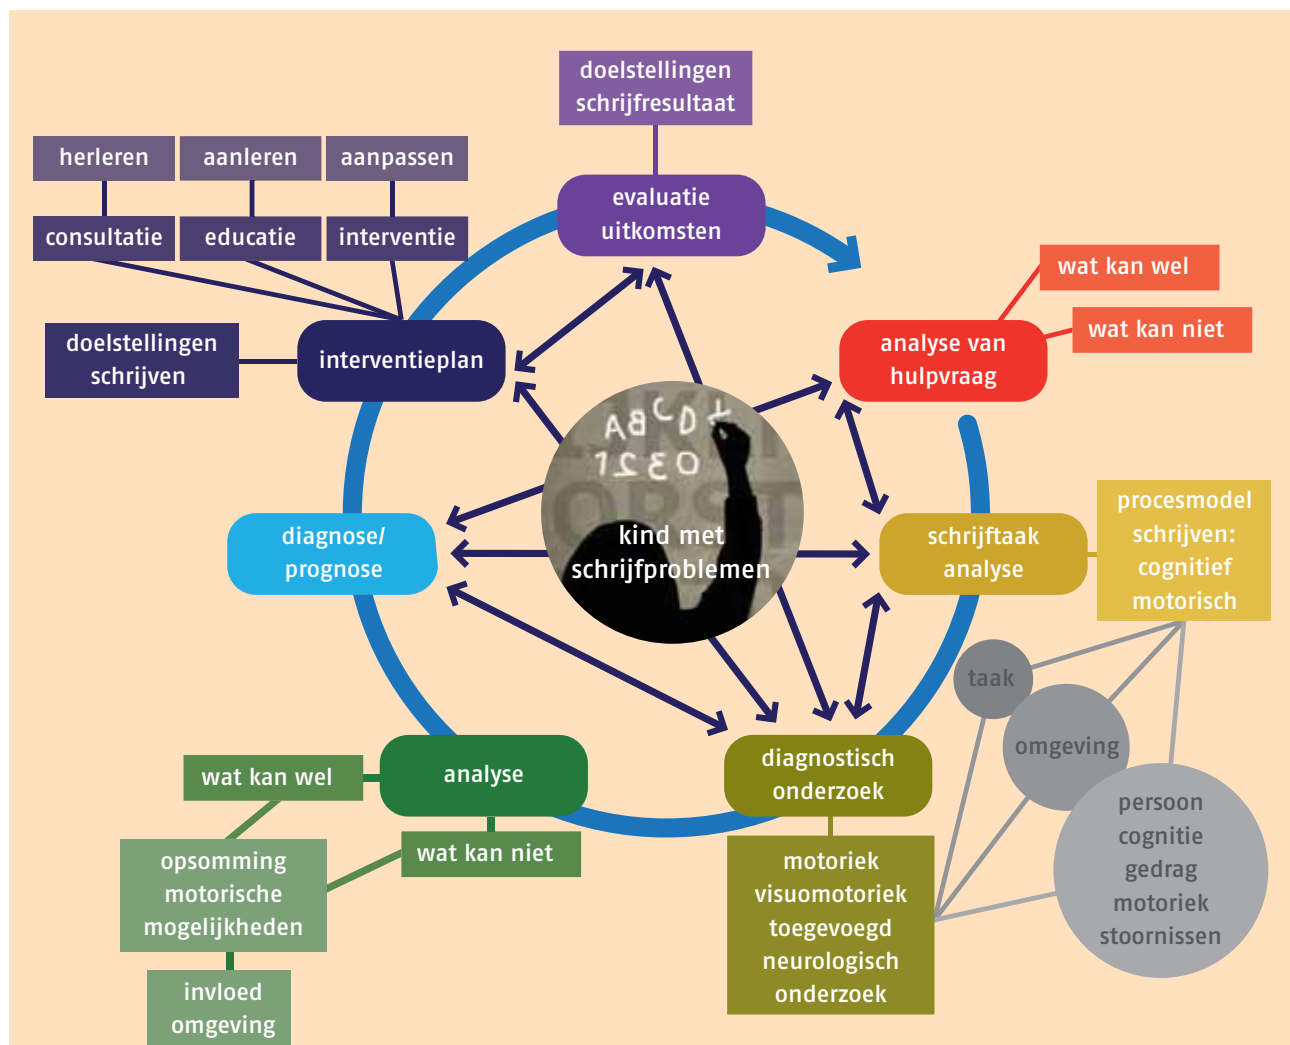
doelstellingen schrijfresultaat

herleren

aanleren

aanpassen

consultatie

educatie

interventie

evaluatie uitkomsten

wat kan wel

wat kan niet

analyse van hulpvraag

doelstellingen schrijven

interventieplan

ABCD
1230

kind met schrijfproblemen

diagnose/ prognose

schrijftaak analyse

procesmodel schrijven: cognitief motorisch

taak

omgeving

persoon cognitie gedrag motoriek stoornissen

wat kan wel

analyse

wat kan niet

diagnostisch onderzoek

opsomming motorische mogelijkheden

motoriek visuomotoriek toegevoegd neurologisch onderzoek

invloed omgeving